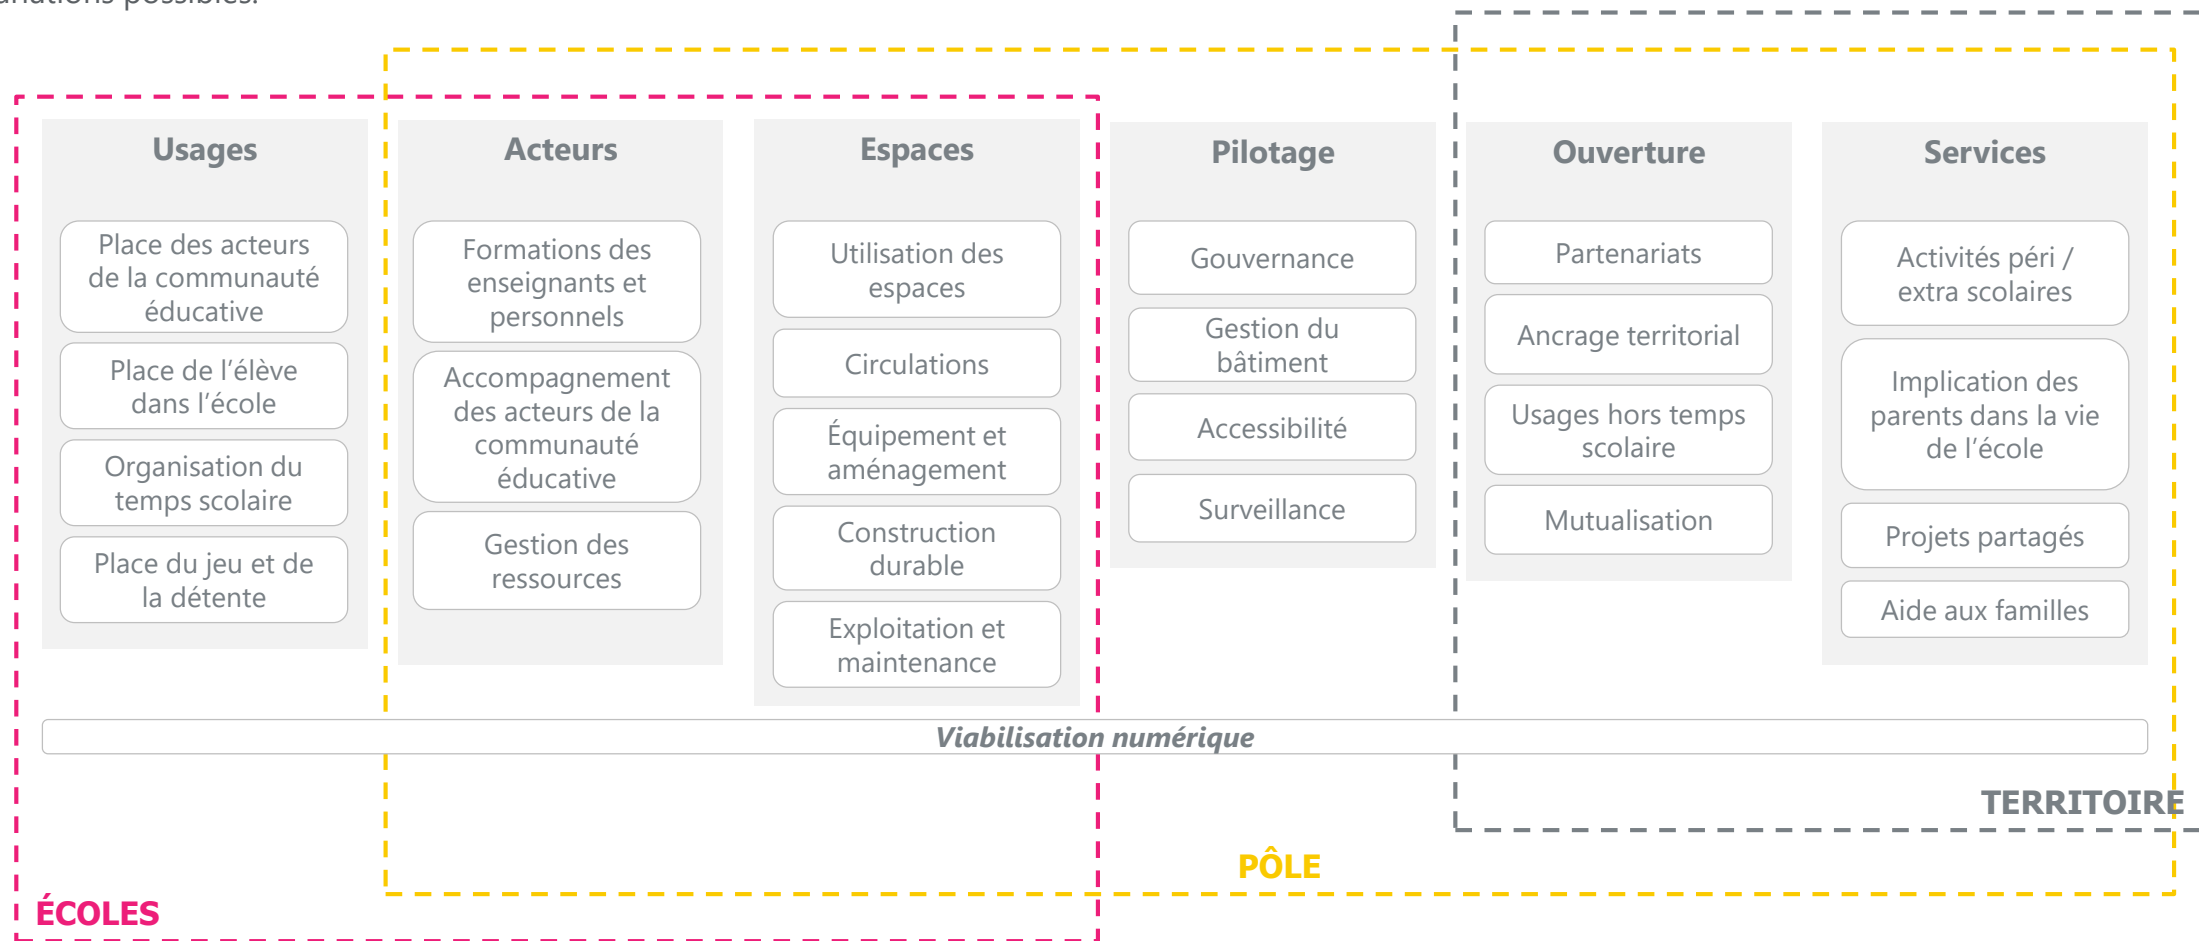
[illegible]ariations possibles.

Usages

Place des acteurs de la communauté éducative

Place de l'élève dans l'école

Organisation du temps scolaire

Place du jeu et de la détente

Acteurs

Formations des enseignants et personnels

Accompagnement des acteurs de la communauté éducative

Gestion des ressources

Espaces

Utilisation des espaces

Circulations

Équipement et aménagement

Construction durable

Exploitation et maintenance

Pilotage

Gouvernance

Gestion du bâtiment

Accessibilité

Surveillance

Ouverture

Partenariats

Ancrage territorial

Usages hors temps scolaire

Mutualisation

Services

Activités péri / extra scolaires

Implication des parents dans la vie de l'école

Projets partagés

Aide aux familles

Viabilisation numérique

TERRITOIRE

PÔLE

ÉCOLES